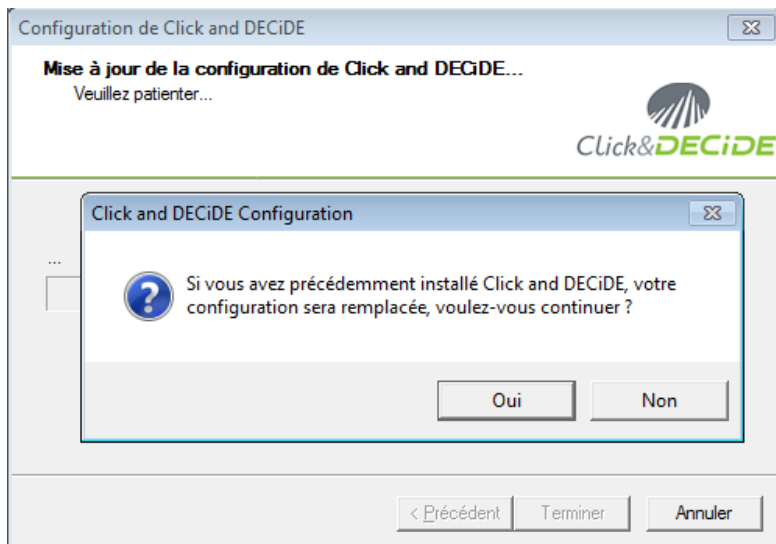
Configuration de Click and DECiDE

Mise à jour de la configuration de Click and DECiDE...
Veuillez patienter...

Click&DECiDE

...

Click and DECiDE Configuration

Si vous avez précédemment installé Click and DECiDE, votre configuration sera remplacée, voulez-vous continuer ?

Oui
Non

< Précédent
Terminer
Annuler